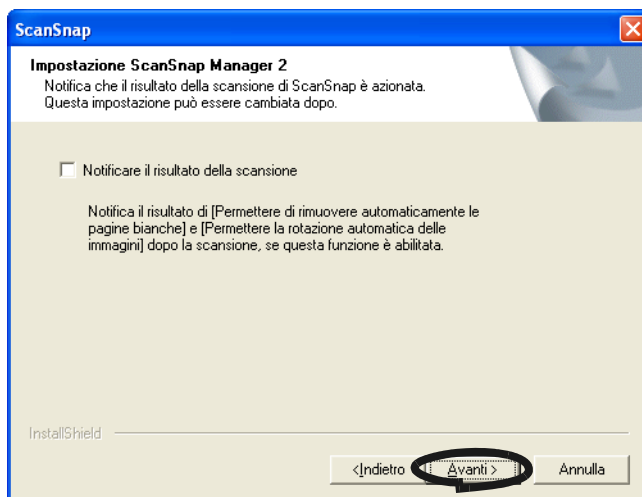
ScanSnap

Impostazione ScanSnap Manager 2
Notifica che il risultato della scansione di ScanSnap è azionata.
Questa impostazione può essere cambiata dopo.

Notificare il risultato della scansione

Notifica il risultato di [Permettere di rimuovere automaticamente le pagine bianche] e [Permettere la rotazione automatica delle immagini] dopo la scansione, se questa funzione è abilitata.

InstallShield

< Indietro
Avanti >
Annulla